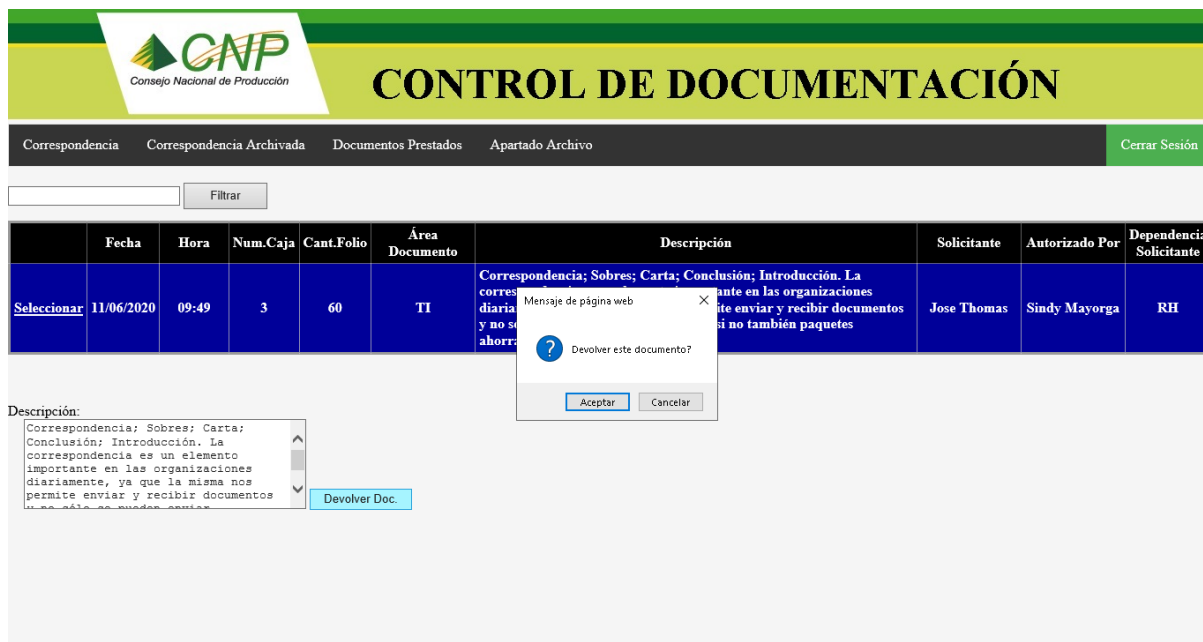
CNP
Consejo Nacional de Producción

CONTROL DE DOCUMENTACIÓN

Correspondencia Correspondencia Archivada Documentos Prestados Apartado Archivo Cerrar Sesión

Filtrar

| | Fecha | Hora | Num.Caja | Cant.Folio | Área Documento | Descripción | Solicitante | Autorizado Por | Dependencia Solicitante |
|---|---|---|---|---|---|---|---|---|---|
| Seleccionar | 11/06/2020 | 09:49 | 3 | 60 | TI | Correspondencia; Sobres; Carta; Conclusión; Introducción. La corres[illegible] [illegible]ante en las organizaciones diaria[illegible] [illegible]te enviar y recibir documentos y no s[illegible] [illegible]si no también paquetes ahorra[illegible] | Jose Thomas | Sindy Mayorga | RH |

Mensaje de página web
Devolver este documento?
Aceptar Cancelar

Descripción:
Correspondencia; Sobres; Carta; Conclusión; Introducción. La correspondencia es un elemento importante en las organizaciones diariamente, ya que la misma nos permite enviar y recibir documentos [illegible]

Devolver Doc.